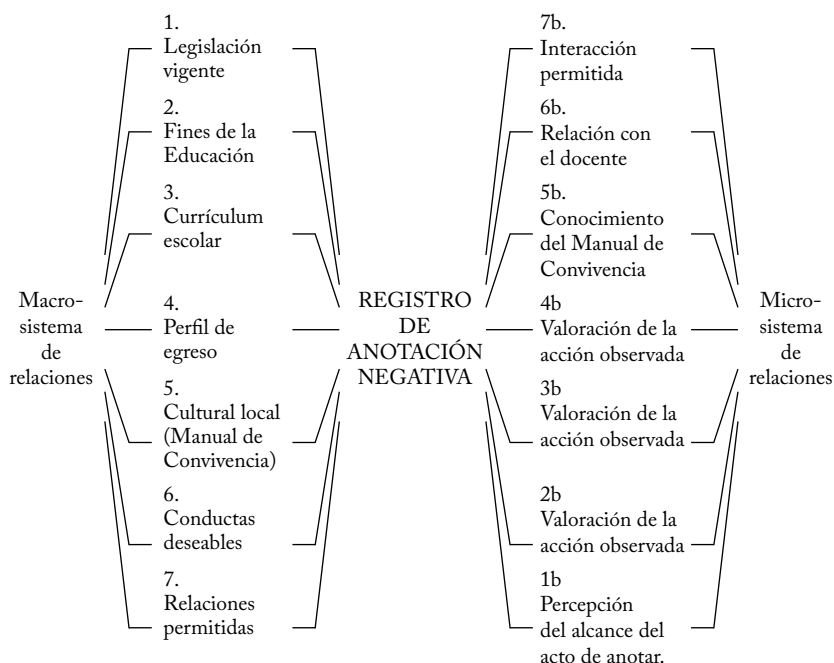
Macro-sistema de relaciones

1. Legislación vigente

2. Fines de la Educación

3. Currículum escolar

4. Perfil de egreso

5. Cultural local (Manual de Convivencia)

6. Conductas deseables

7. Relaciones permitidas

REGISTRO DE ANOTACIÓN NEGATIVA

7b. Interacción permitida

6b. Relación con el docente

5b. Conocimiento del Manual de Convivencia

4b Valoración de la acción observada

3b Valoración de la acción observada

2b Valoración de la acción observada

1b Percepción del alcance del acto de anotar.

Micro-sistema de relaciones